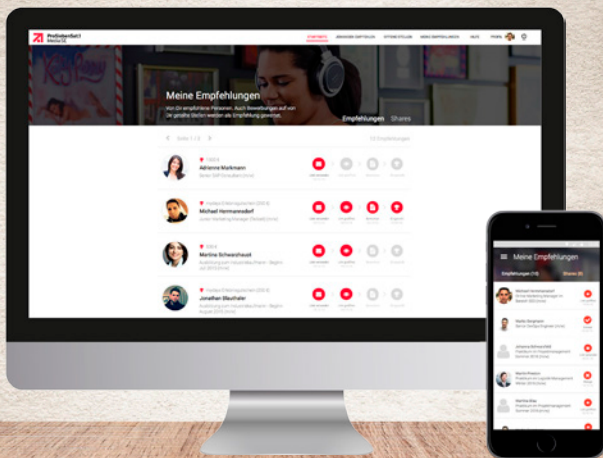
ProSiebenSat.1 Media SE

STARTSEITE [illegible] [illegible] MEINE EMPFEHLUNGEN HILFE PROFIL

Meine Empfehlungen

Von Dir empfohlene Personen. Auch Bewerbungen auf von Dir geteilte Stellen werden als Empfehlung gewertet.

Empfehlungen Shares

Seite 1 / 3

15 Empfehlungen

Adrienne Markmann
Senior SAP Consultant (m/w)

Michael Hermannsdorf
Junior Marketing Manager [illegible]

Martina Schwarzhaupt
Ausbildung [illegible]

Jonathan Bleuthaler
Ausbildung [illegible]

Meine Empfehlungen

Empfehlungen (15)

Shares (8)

Michael Hermannsdorf

Martin Bergmann

Johanna Schnerdlitt

Martin Preston

Martina Bies